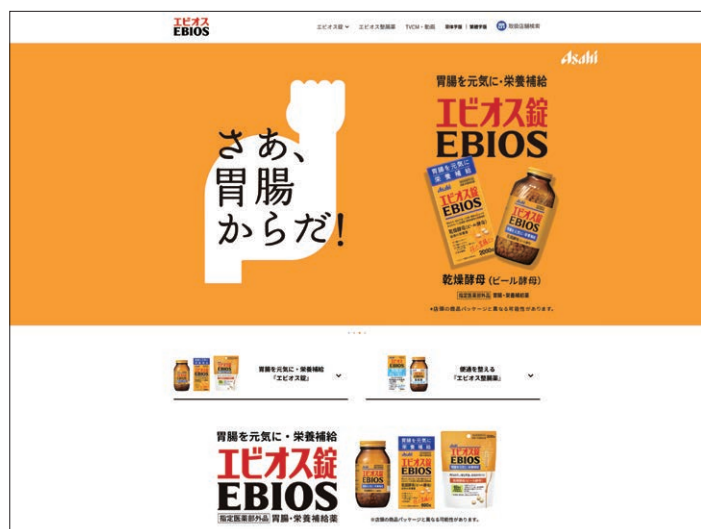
エビオス
EBIOS

エビオス錠 ∨　エビオス整腸薬　TVCM・動画　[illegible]　取扱店舗検索

Asahi

さあ、
胃腸
からだ!

胃腸を元気に・栄養補給
エビオス錠
EBIOS

乾燥酵母（ビール酵母）
指定医薬部外品　胃腸・栄養補給薬
※店頭の商品パッケージと異なる可能性があります。

胃腸を元気に・栄養補給
「エビオス錠」

便通を整える
「エビオス整腸薬」

胃腸を元気に・栄養補給
エビオス錠
EBIOS
指定医薬部外品　胃腸・栄養補給薬

※店頭の商品パッケージと異なる可能性があります。